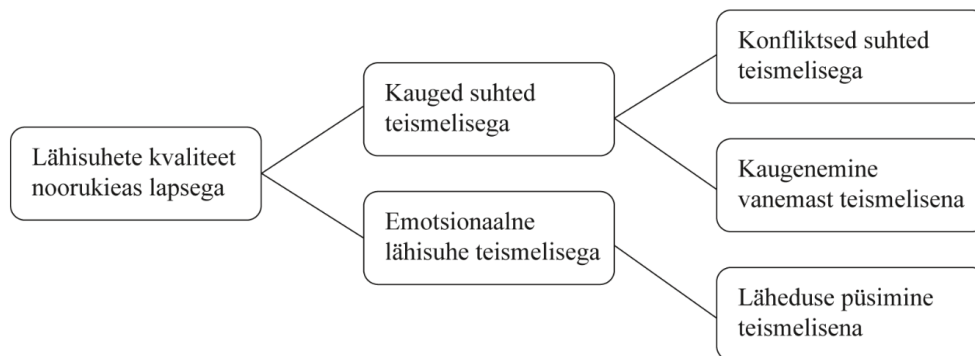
Lähisuhete kvaliteet noorukieas lapsega

Kauged suhted teismelisega

Emotsionaalne lähisuhe teismelisega

Konfliktsed suhted teismelisega

Kaugenemine vanemast teismelisena

Läheduse püsimine teismelisena